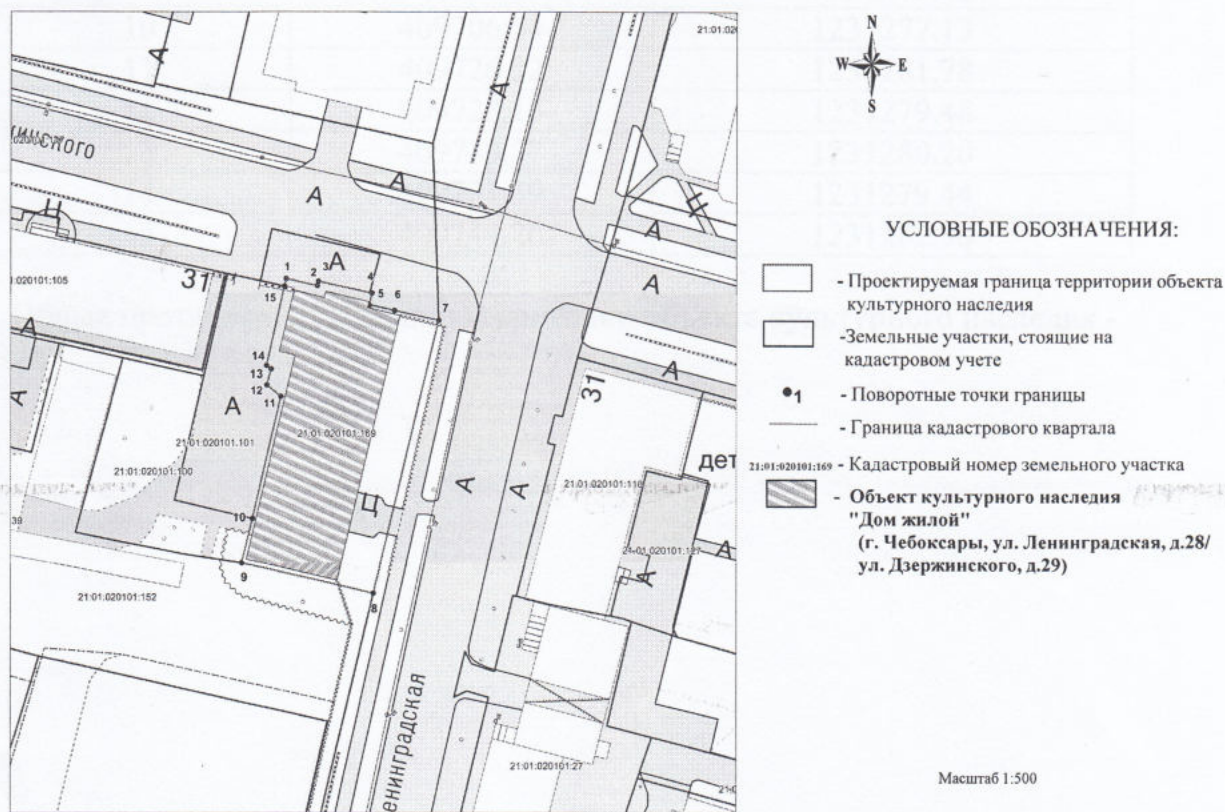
21:01:020
N
W
E
S
А
А
инского
А
А
А
Ц
А
А
31
1
2
3
4
5
6
7
15
14
13
12
11
10
9
8
:020101:105
А
А
21:01:020101:101
21:01:020101:100
21:01:020101:169
Ц
А
А
21:01:020101:152
39
Ленинградская
31
А
А
дет
21:01:020101:116
21:01:020101:127
А
А
21:01:020101:27
21:0

УСЛОВНЫЕ ОБОЗНАЧЕНИЯ:

- Проектируемая граница территории объекта культурного наследия

-Земельные участки, стоящие на кадастровом учете

1 - Поворотные точки границы

- Граница кадастрового квартала

21:01:020101:169 - Кадастровый номер земельного участка

- **Объект культурного наследия "Дом жилой" (г. Чебоксары, ул. Ленинградская, д.28/ ул. Дзержинского, д.29)**

Масштаб 1:500